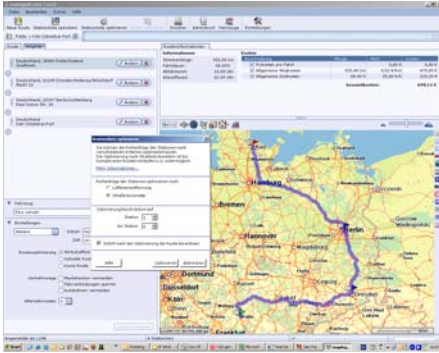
Datei Bearbeiten Extras Hilfe

Neue Route

Deutschland, 36041 Fulda/Osthessen

Deutschland, 01159 Dresden

Deutschland, 10117 Berlin

Deutschland

Ändern

Ändern

Ändern

Ändern

Kosten

Informationen

Stationen optimieren

Die Reihenfolge der Stationen optimieren nach:

Luftlinienentfernung

Straßenentfernung

Optimierungsbereich

Station

bis Station

Hilfe

Optimieren

Abbrechen

Fahrzeug

Einstellungen

Hamburg

Bremen

Hannover

Berlin

Dortmund

Köln

Leipzig

Dresden